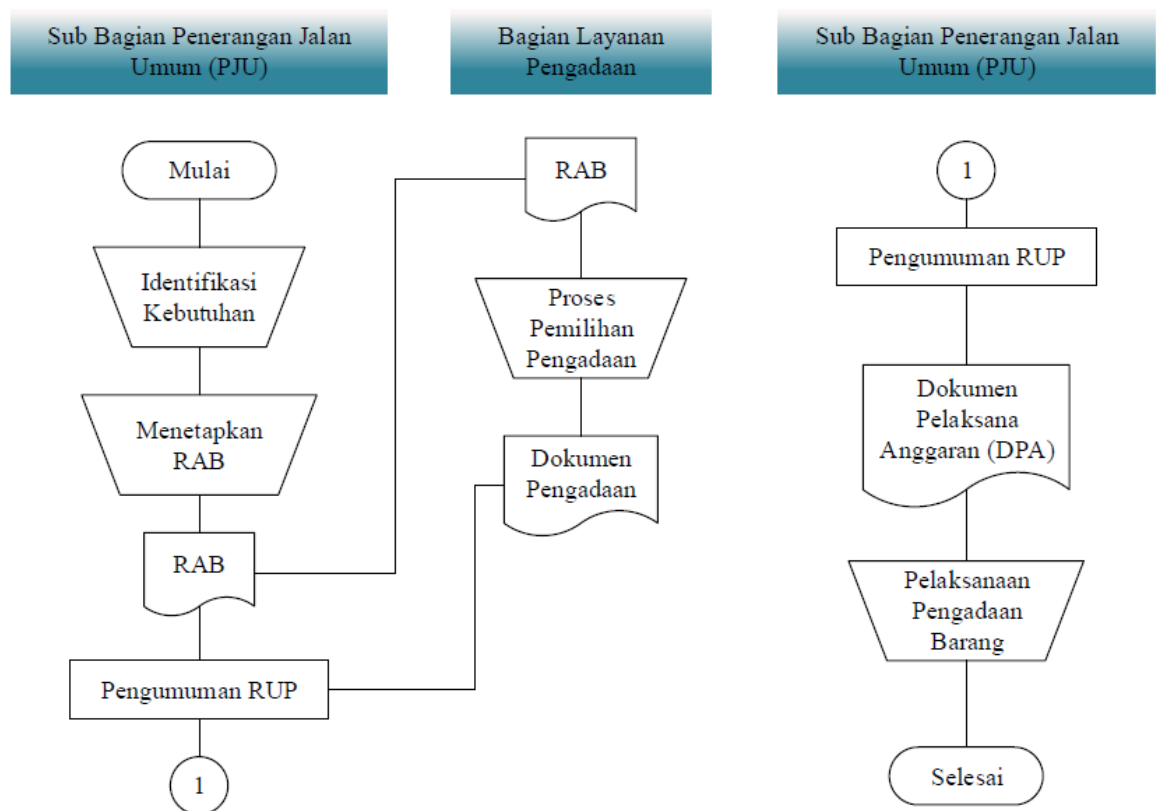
Sub Bagian Penerangan Jalan Umum (PJU)

Mulai

Identifikasi Kebutuhan

Menetapkan RAB

RAB

Pengumuman RUP

1

Bagian Layanan Pengadaan

RAB

Proses Pemilihan Pengadaan

Dokumen Pengadaan

Sub Bagian Penerangan Jalan Umum (PJU)

1

Pengumuman RUP

Dokumen Pelaksana Anggaran (DPA)

Pelaksanaan Pengadaan Barang

Selesai